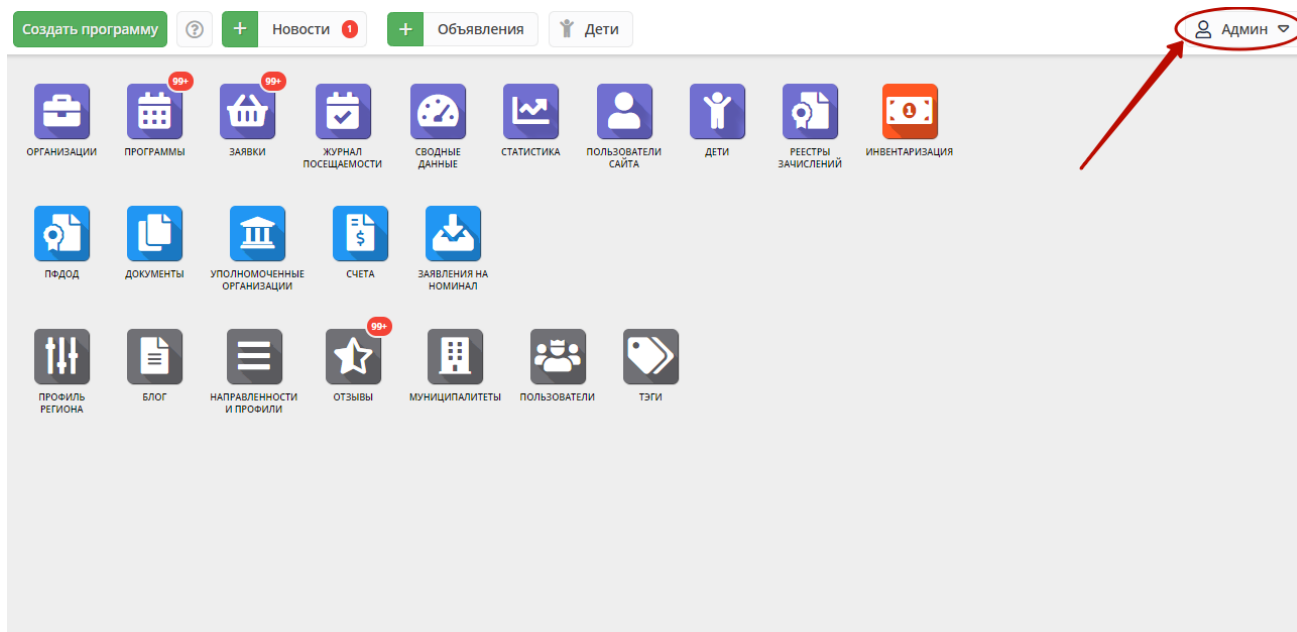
Создать программу ? + Новости 1 + Объявления Дети

Админ

ОРГАНИЗАЦИИ
99+ ПРОГРАММЫ
99+ ЗАЯВКИ
ЖУРНАЛ ПОСЕЩАЕМОСТИ
СВОДНЫЕ ДАННЫЕ
СТАТИСТИКА
ПОЛЬЗОВАТЕЛИ САЙТА
ДЕТИ
РЕЕСТРЫ ЗАЧИСЛЕНИЙ
ИНВЕНТАРИЗАЦИЯ

ПФДОД
ДОКУМЕНТЫ
УПОЛНОМОЧЕННЫЕ ОРГАНИЗАЦИИ
СЧЕТА
ЗАЯВЛЕНИЯ НА НОМИНАЛ

ПРОФИЛЬ РЕГИОНА
БЛОГ
НАПРАВЛЕННОСТИ И ПРОФИЛИ
99+ ОТЗЫВЫ
МУНИЦИПАЛИТЕТЫ
ПОЛЬЗОВАТЕЛИ
ТЭГИ